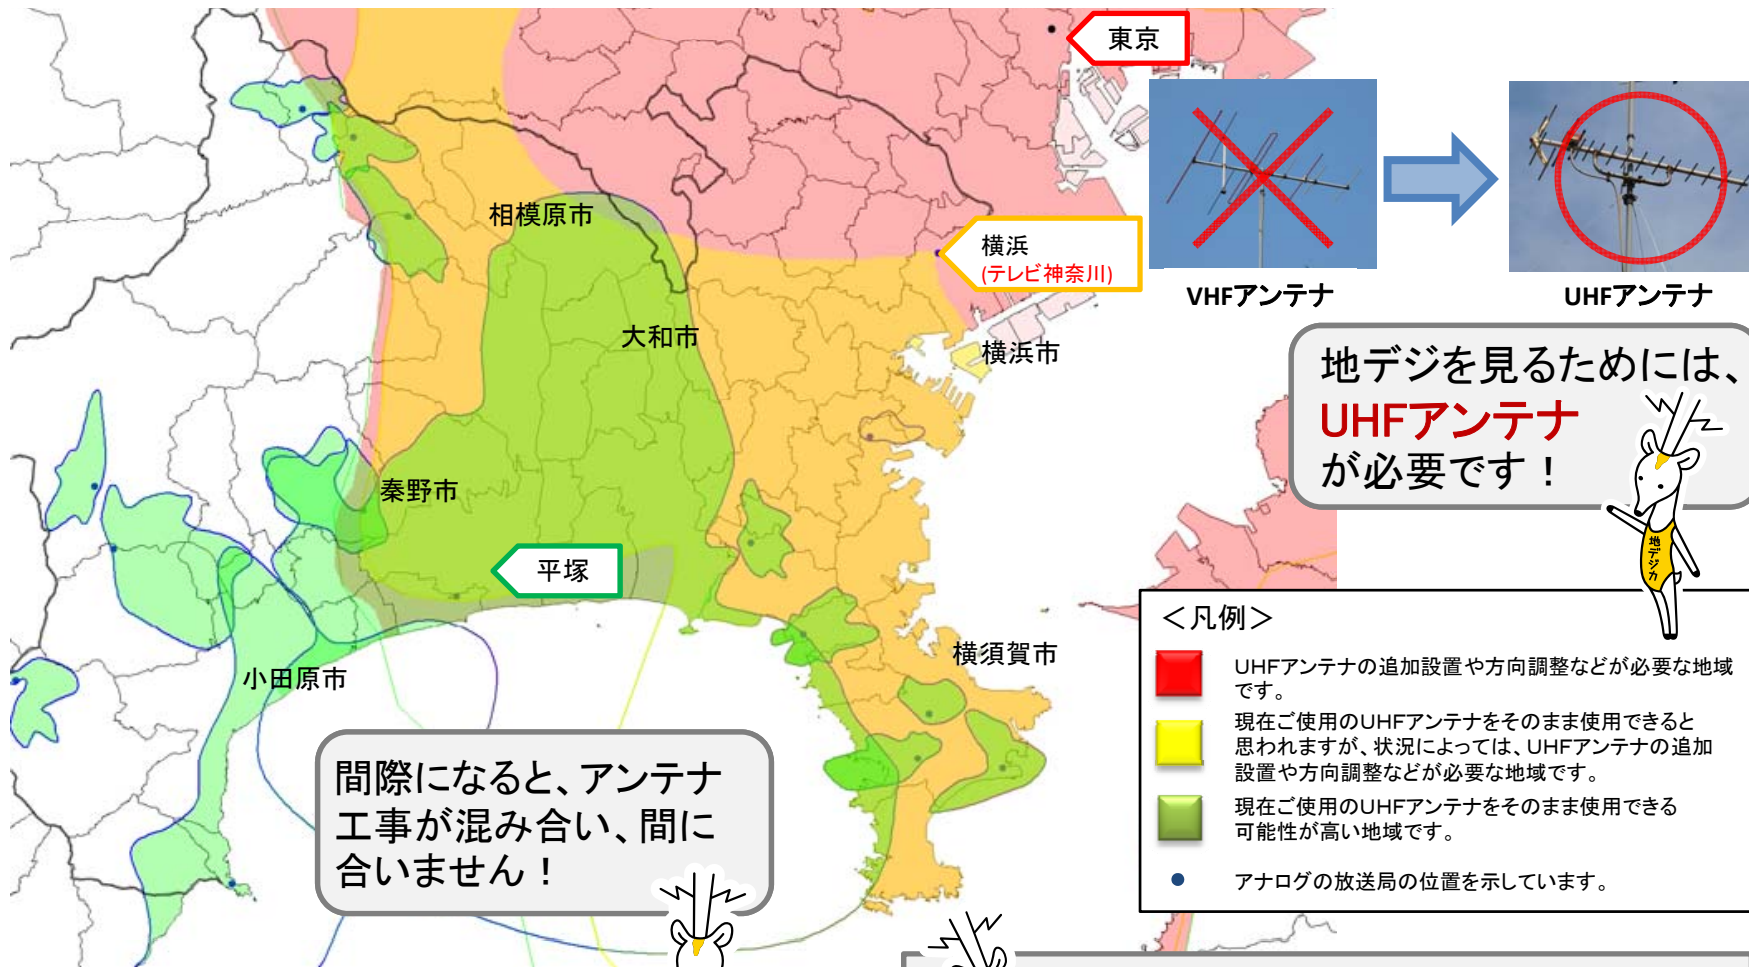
東京

VHFアンテナ

UHFアンテナ

相模原市

横浜
(テレビ神奈川)

大和市

横浜市

地デジを見るためには、
UHFアンテナ
が必要です！

地デジカ

秦野市

平塚

小田原市

横須賀市

＜凡例＞

UHFアンテナの追加設置や方向調整などが必要な地域です。

現在ご使用のUHFアンテナをそのまま使用できると思われますが、状況によっては、UHFアンテナの追加設置や方向調整などが必要な地域です。

現在ご使用のUHFアンテナをそのまま使用できる可能性が高い地域です。

アナログの放送局の位置を示しています。

間際になると、アンテナ工事が混み合い、間に合いません！